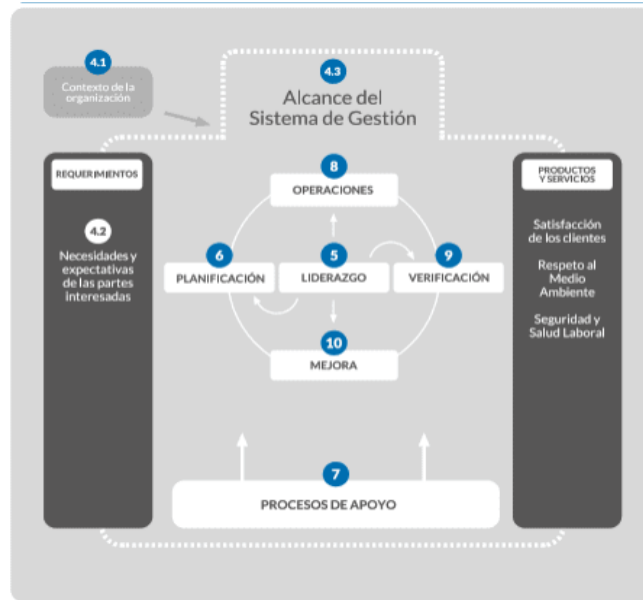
4.1
Contexto de la organización

4.3
Alcance del Sistema de Gestión

REQUERIMIENTOS

4.2
Necesidades y expectativas de las partes interesadas

8
OPERACIONES

6
PLANIFICACIÓN

5
LIDERAZGO

9
VERIFICACIÓN

10
MEJORA

PRODUCTOS Y SERVICIOS

Satisfacción de los clientes

Respeto al Medio Ambiente

Seguridad y Salud Laboral

7
PROCESOS DE APOYO